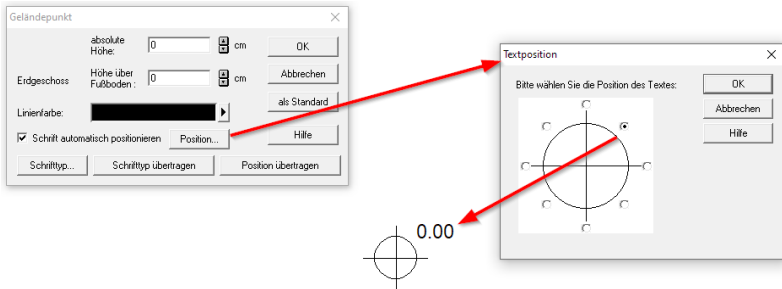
Geländepunkt

absolute Höhe: 0 cm

Erdgeschoss Höhe über Fußboden : 0 cm

Linienfarbe:

Schrift automatisch positionieren

Position...

Schrifttyp...

Schrifttyp übertragen

Position übertragen

OK

Abbrechen

als Standard

Hilfe

Textposition

Bitte wählen Sie die Position des Textes:

OK

Abbrechen

Hilfe

0.00